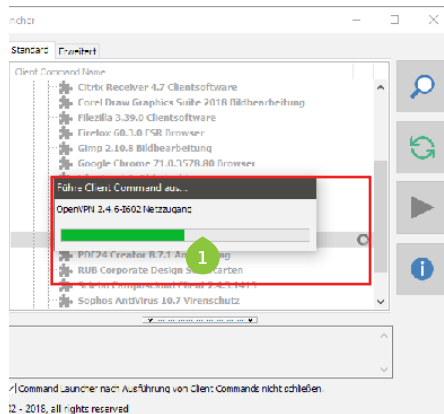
ncher

Standard Erweitert

Client Command Name

Citrix Receiver 4.7 Clientsoftware
Corel Draw Graphics Suite 2018 Bildbearbeitung
Filezilla 3.39.0 Clientsoftware
Firefox 60.3.0 ESR Browser
Gimp 2.10.8 Bildbearbeitung
Google Chrome 71.0.3578.80 Browser

Führe Client Command aus...

OpenVPN 2.4.6-I602 Netzzugang

1

PDF24 Creator 8.7.1 An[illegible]
RUB Corporate Design S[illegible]arten
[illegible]
Sophos AntiVirus 10.7 Virenschutz

Command Launcher nach Ausführung von Client Commands nicht schließen.

2 - 2018, All rights reserved